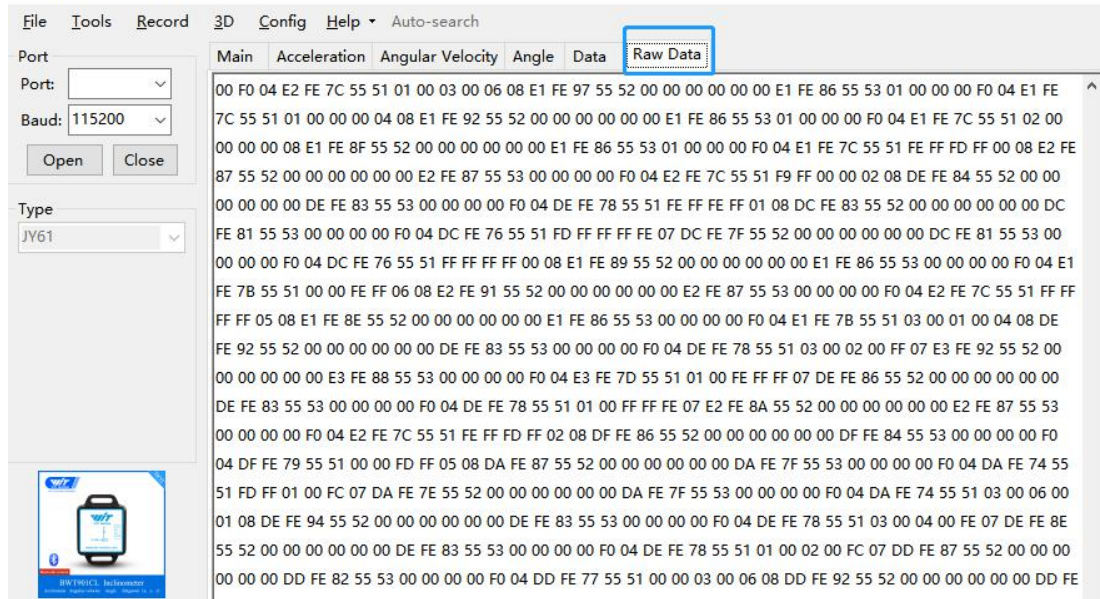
File Tools Record 3D Config Help Auto-search

Port
Port:
Baud: 115200
Open Close

Type
JY61

Main Acceleration Angular Velocity Angle Data Raw Data

00 F0 04 E2 FE 7C 55 51 01 00 03 00 06 08 E1 FE 97 55 52 00 00 00 00 00 00 E1 FE 86 55 53 01 00 00 00 F0 04 E1 FE 7C 55 51 01 00 00 00 04 08 E1 FE 92 55 52 00 00 00 00 00 00 E1 FE 86 55 53 01 00 00 00 F0 04 E1 FE 7C 55 51 02 00 00 00 00 08 E1 FE 8F 55 52 00 00 00 00 00 00 E1 FE 86 55 53 01 00 00 00 F0 04 E1 FE 7C 55 51 FE FF FD FF 00 08 E2 FE 87 55 52 00 00 00 00 00 00 E2 FE 87 55 53 00 00 00 00 F0 04 E2 FE 7C 55 51 F9 FF 00 00 02 08 DE FE 84 55 52 00 00 00 00 00 00 DE FE 83 55 53 00 00 00 00 F0 04 DE FE 78 55 51 FE FF FE FF 01 08 DC FE 83 55 52 00 00 00 00 00 00 DC FE 81 55 53 00 00 00 00 F0 04 DC FE 76 55 51 FD FF FF FF FE 07 DC FE 7F 55 52 00 00 00 00 00 00 DC FE 81 55 53 00 00 00 00 F0 04 DC FE 76 55 51 FF FF FF FF 00 08 E1 FE 89 55 52 00 00 00 00 00 00 E1 FE 86 55 53 00 00 00 00 F0 04 E1 FE 7B 55 51 00 00 FE FF 06 08 E2 FE 91 55 52 00 00 00 00 00 00 E2 FE 87 55 53 00 00 00 00 F0 04 E2 FE 7C 55 51 FF FF FF FF 05 08 E1 FE 8E 55 52 00 00 00 00 00 00 E1 FE 86 55 53 00 00 00 00 F0 04 E1 FE 7B 55 51 03 00 01 00 04 08 DE FE 92 55 52 00 00 00 00 00 00 DE FE 83 55 53 00 00 00 00 F0 04 DE FE 78 55 51 03 00 02 00 FF 07 E3 FE 92 55 52 00 00 00 00 00 00 E3 FE 88 55 53 00 00 00 00 F0 04 E3 FE 7D 55 51 01 00 FE FF FF 07 DE FE 86 55 52 00 00 00 00 00 00 DE FE 83 55 53 00 00 00 00 F0 04 DE FE 78 55 51 01 00 FF FF FE 07 E2 FE 8A 55 52 00 00 00 00 00 00 E2 FE 87 55 53 00 00 00 00 F0 04 E2 FE 7C 55 51 FE FF FD FF 02 08 DF FE 86 55 52 00 00 00 00 00 00 DF FE 84 55 53 00 00 00 00 F0 04 DF FE 79 55 51 00 00 FD FF 05 08 DA FE 87 55 52 00 00 00 00 00 00 DA FE 7F 55 53 00 00 00 00 F0 04 DA FE 74 55 51 FD FF 01 00 FC 07 DA FE 7E 55 52 00 00 00 00 00 00 DA FE 7F 55 53 00 00 00 00 F0 04 DA FE 74 55 51 03 00 06 00 01 08 DE FE 94 55 52 00 00 00 00 00 00 DE FE 83 55 53 00 00 00 00 F0 04 DE FE 78 55 51 03 00 04 00 FE 07 DE FE 8E 55 52 00 00 00 00 00 00 DE FE 83 55 53 00 00 00 00 F0 04 DE FE 78 55 51 01 00 02 00 FC 07 DD FE 87 55 52 00 00 00 00 00 00 DD FE 82 55 53 00 00 00 00 F0 04 DD FE 77 55 51 00 00 03 00 06 08 DD FE 92 55 52 00 00 00 00 00 00 DD FE

BWT901CL Inclinometer